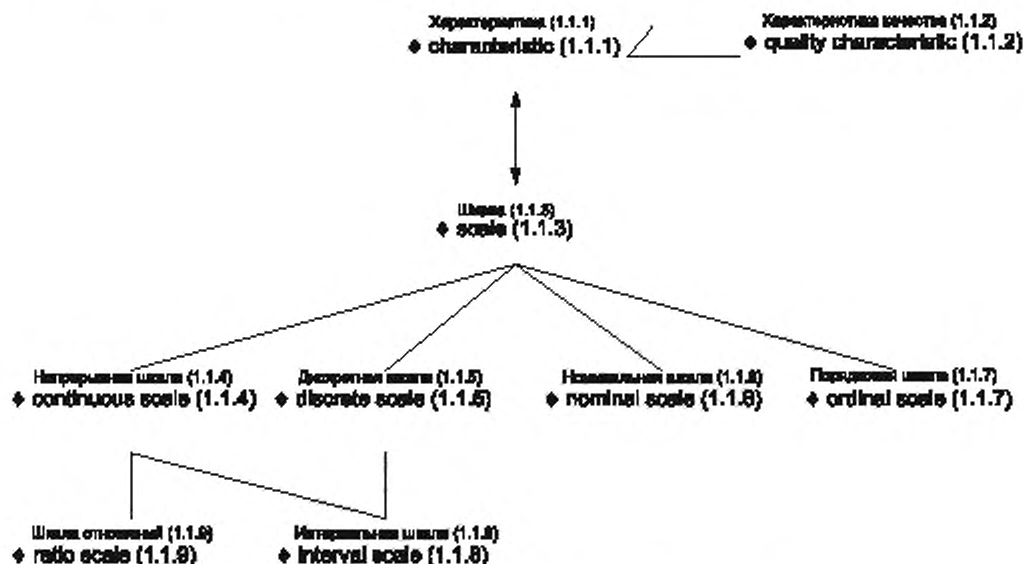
Характеристика (1.1.1)
◆ characteristic (1.1.1)

Характеристика качества (1.1.2)
◆ quality characteristic (1.1.2)

Шкала (1.1.3)
◆ scale (1.1.3)

Непрерывная шкала (1.1.4)
◆ continuous scale (1.1.4)

Дискретная шкала (1.1.5)
◆ discrete scale (1.1.5)

Номинальная шкала (1.1.6)
◆ nominal scale (1.1.6)

Порядковая шкала (1.1.7)
◆ ordinal scale (1.1.7)

Шкала отношений (1.1.9)
◆ ratio scale (1.1.9)

Интервальная шкала (1.1.8)
◆ interval scale (1.1.8)